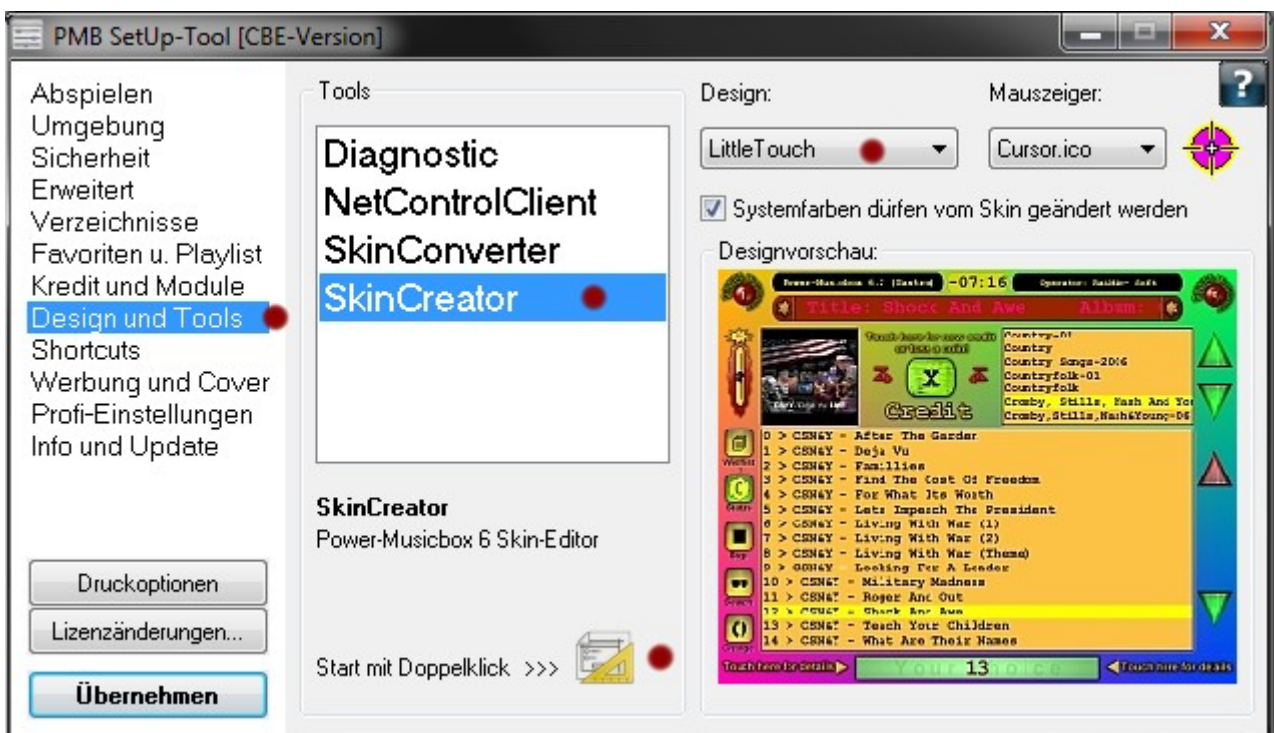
PMB SetUp-Tool [CBE-Version]

Abspielen
Umgebung
Sicherheit
Erweitert
Verzeichnisse
Favoriten u. Playlist
Kredit und Module
Design und Tools
Shortcuts
Werbung und Cover
Profi-Einstellungen
Info und Update

Druckoptionen
Lizenzänderungen...
Übernehmen

Tools
Diagnostic
NetControlClient
SkinConverter
SkinCreator

SkinCreator
Power-Musicbox 6 Skin-Editor

Start mit Doppelklick >>>

Design:
LittleTouch
Mauszeiger:
Cursor.ico
Systemfarben dürfen vom Skin geändert werden
Designvorschau:

Power-Musicbox 6.: [Sentro] -07:16 Operator: Raider- Soft
Title: Shocc And Awe Album:
Touch here for new credit or less a coin!
Credit
Country-01
Country
Country Songs-2006
Countryfolk-01
Countryfolk
Crosby, Stills, Nash And You
Crosby,Stills,Nash&Young-06
0 > CSN&Y - After The Garden
1 > CSN&Y - Deja Vu
2 > CSN&Y - Families
3 > CSN&Y - Find The Cost Of Freedom
4 > CSN&Y - For What Its Worth
5 > CSN&Y - Lets Impeach The President
6 > CSN&Y - Living With War (1)
7 > CSN&Y - Living With War (2)
8 > CSN&Y - Living With War (Theme)
9 > CSN&Y - Looking For A Leader
10 > CSN&Y - Military Madness
11 > CSN&Y - Roger And Out
12 > CSN&Y - Shock And Awe
13 > CSN&Y - Teach Your Children
14 > CSN&Y - What Are Their Names
Touch here for details
Your Choice 13
Touch here for details